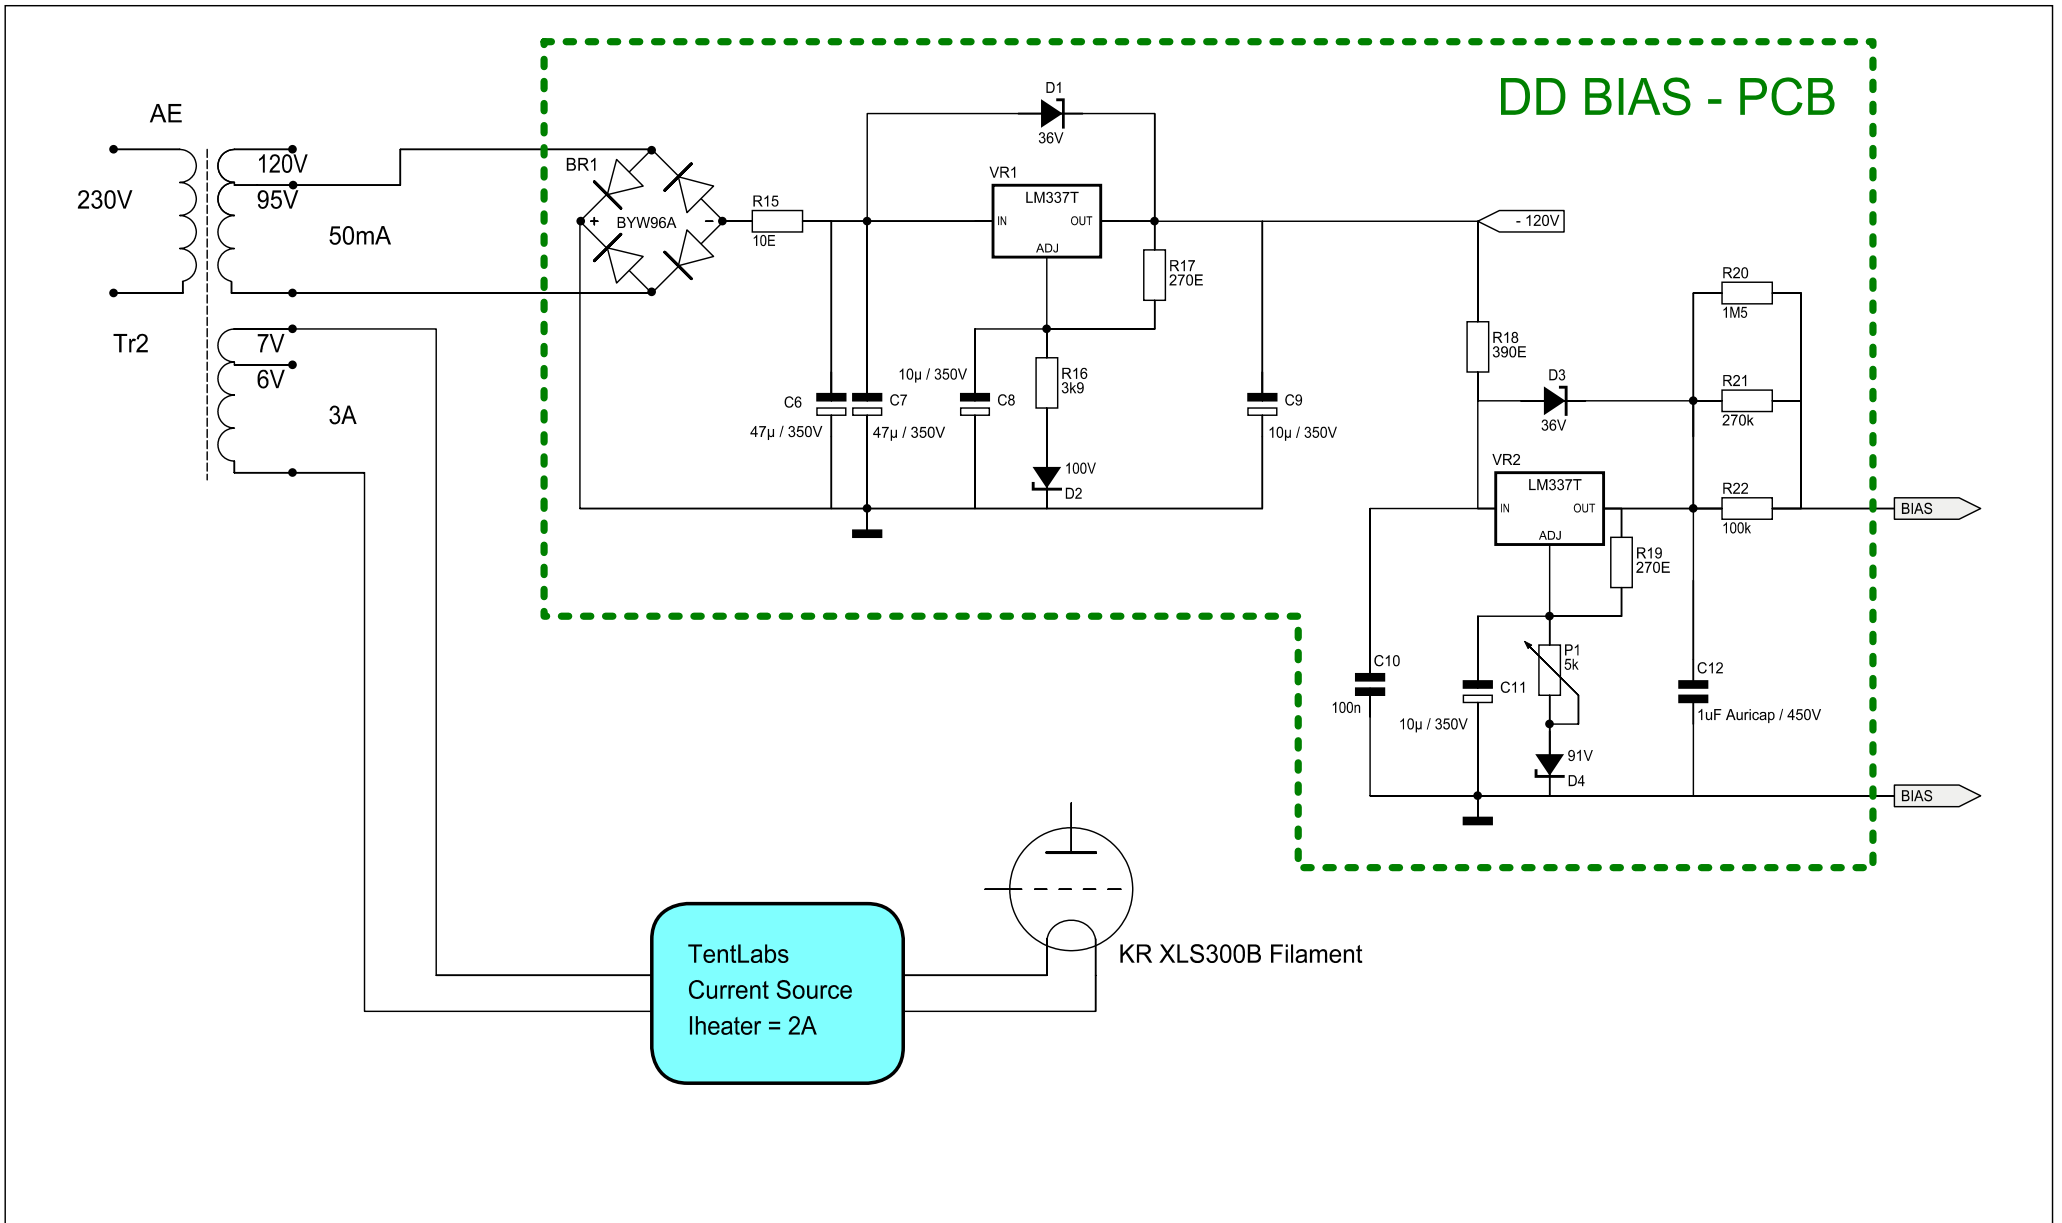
DD BIAS - PCB

AE

230V

120V

95V

50mA

Tr2

7V

6V

3A

BR1

BYW96A

+

-

R15

10E

D1

36V

VR1

LM337T

IN

OUT

ADJ

R17

270E

- 120V

C6

47µ / 350V

C7

47µ / 350V

10µ / 350V

C8

R16

3k9

100V

D2

C9

10µ / 350V

R18

390E

D3

36V

R20

1M5

R21

270k

R22

100k

VR2

LM337T

IN

OUT

ADJ

R19

270E

BIAS

C10

100n

C11

10µ / 350V

P1

5k

91V

D4

C12

1uF Auricap / 450V

BIAS

TentLabs
Current Source
Iheater = 2A

KR XLS300B Filament